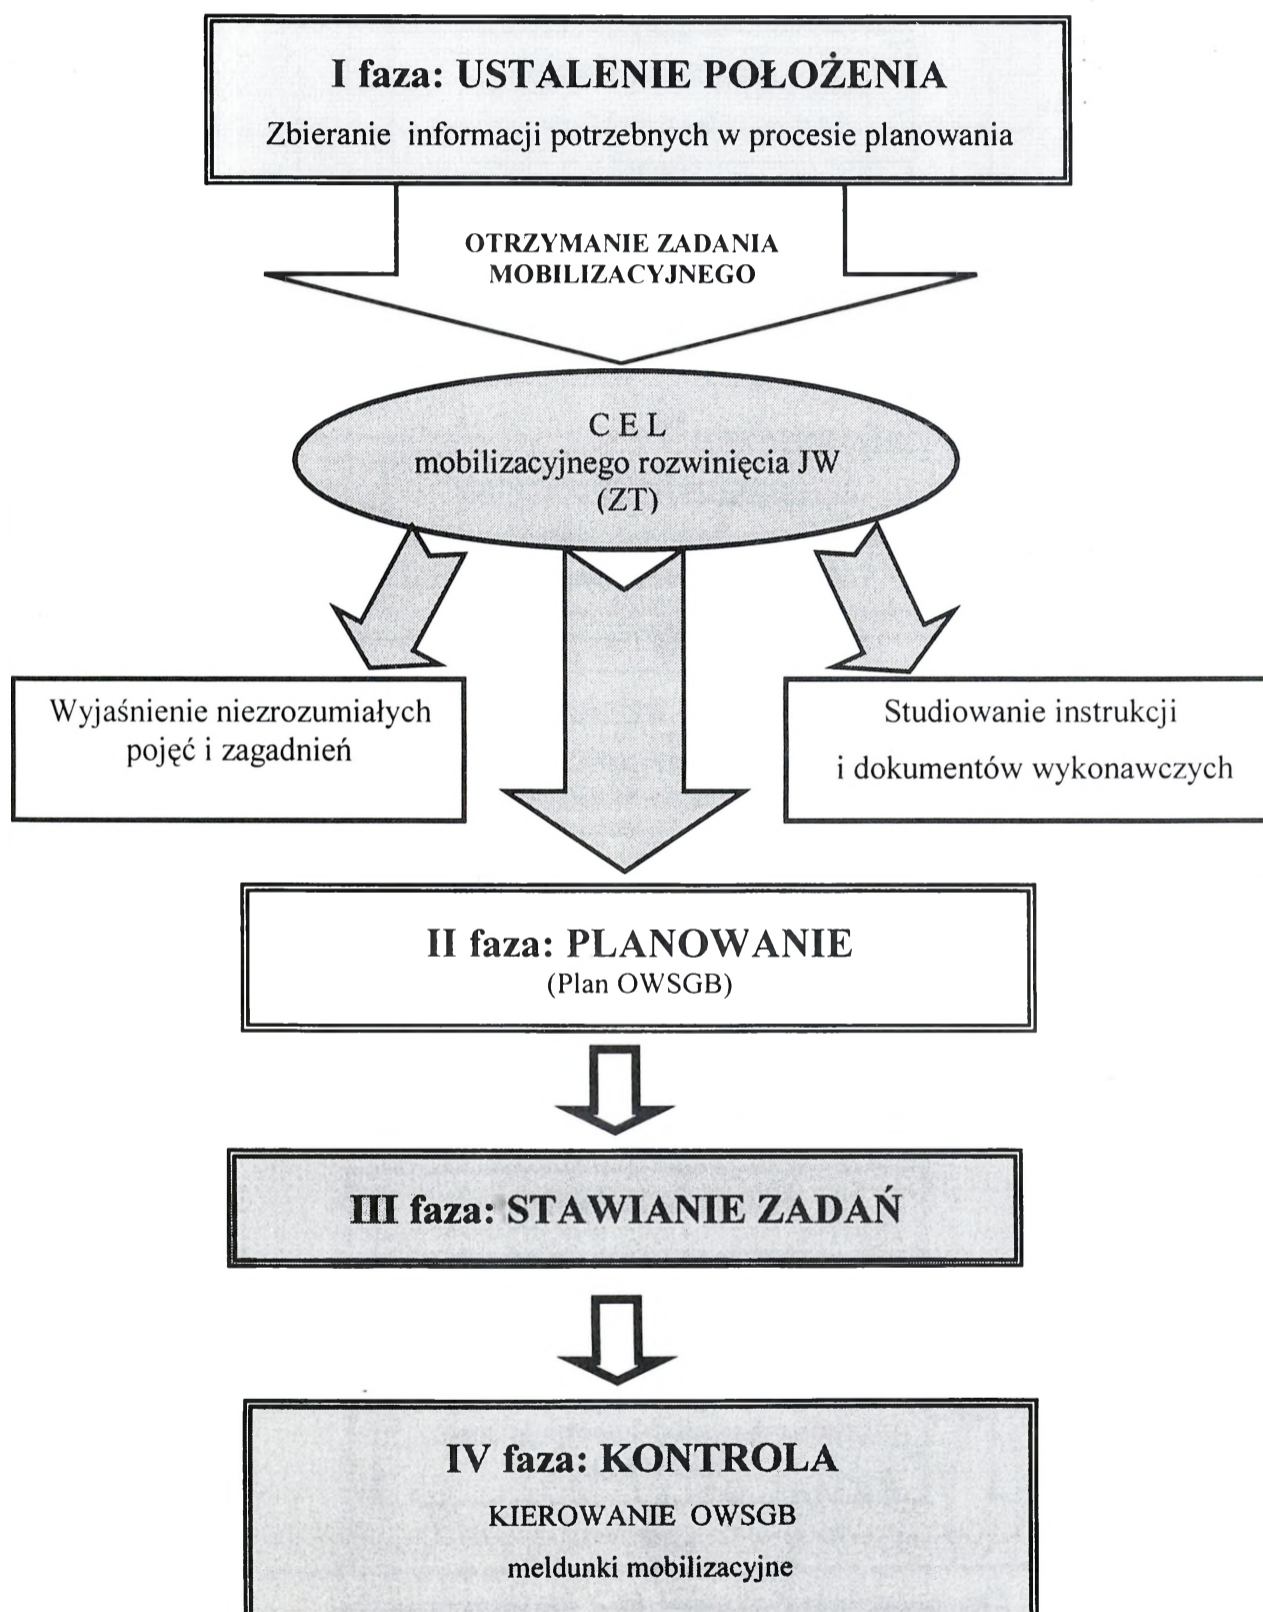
I faza: USTALENIE POŁOŻENIA

Zbieranie informacji potrzebnych w procesie planowania

OTRZYMANIE ZADANIA MOBILIZACYJNEGO

C E L
mobilizacyjnego rozwinięcia JW
(ZT)

Wyjaśnienie niezrozumiałych pojęć i zagadnień

Studiowanie instrukcji i dokumentów wykonawczych

II faza: PLANOWANIE
(Plan OWSGB)

III faza: STAWIANIE ZADAŃ

IV faza: KONTROLA

KIEROWANIE OWSGB

meldunki mobilizacyjne